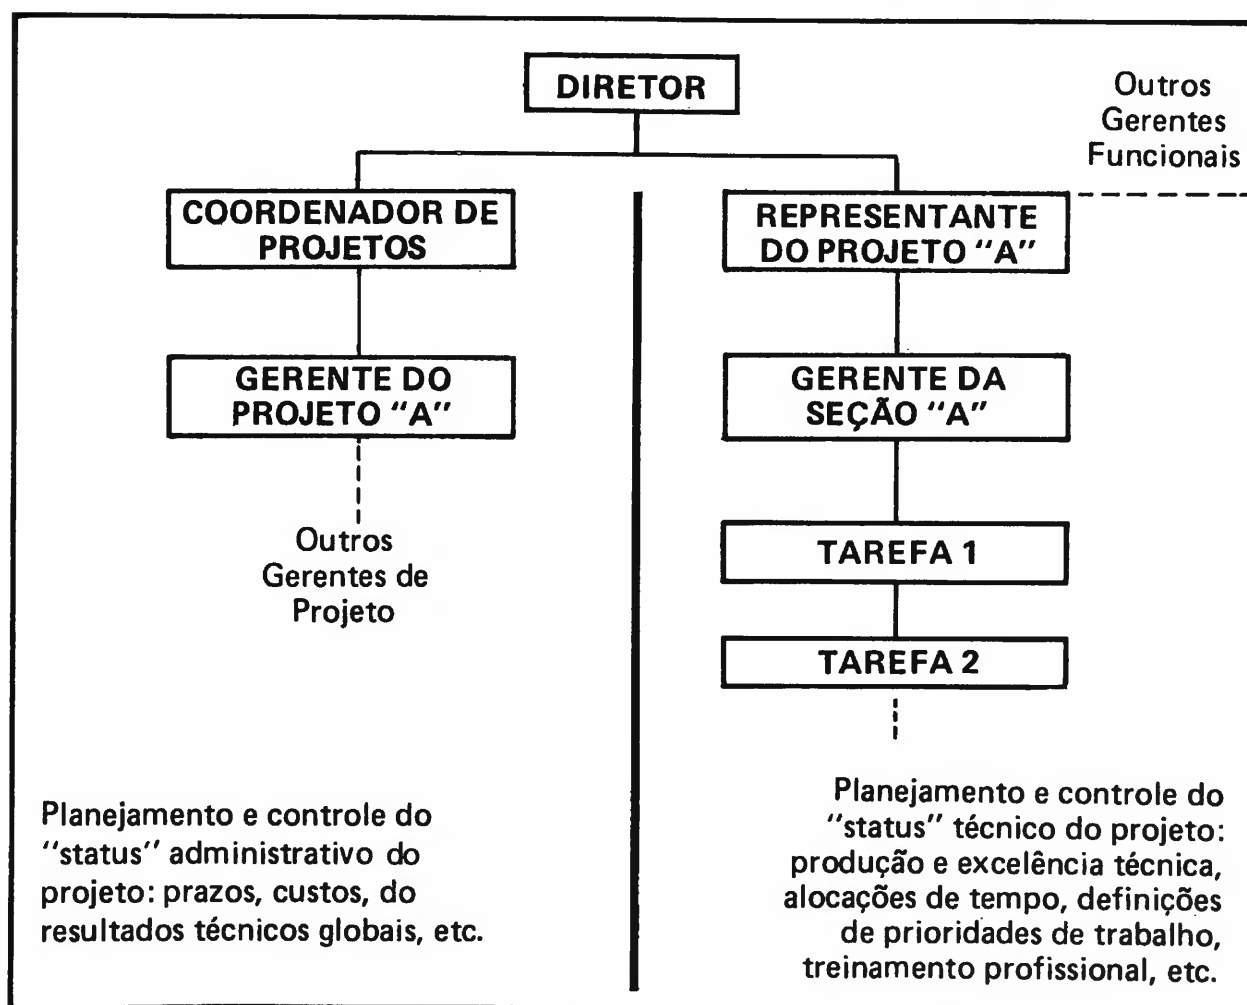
DIRETOR

Outros Gerentes Funcionais

COORDENADOR DE PROJETOS

GERENTE DO PROJETO "A"

Outros Gerentes de Projeto

REPRESENTANTE DO PROJETO "A"

GERENTE DA SEÇÃO "A"

TAREFA 1

TAREFA 2

Planejamento e controle do "status" administrativo do projeto: prazos, custos, do resultados técnicos globais, etc.

Planejamento e controle do "status" técnico do projeto: produção e excelência técnica, alocações de tempo, definições de prioridades de trabalho, treinamento profissional, etc.